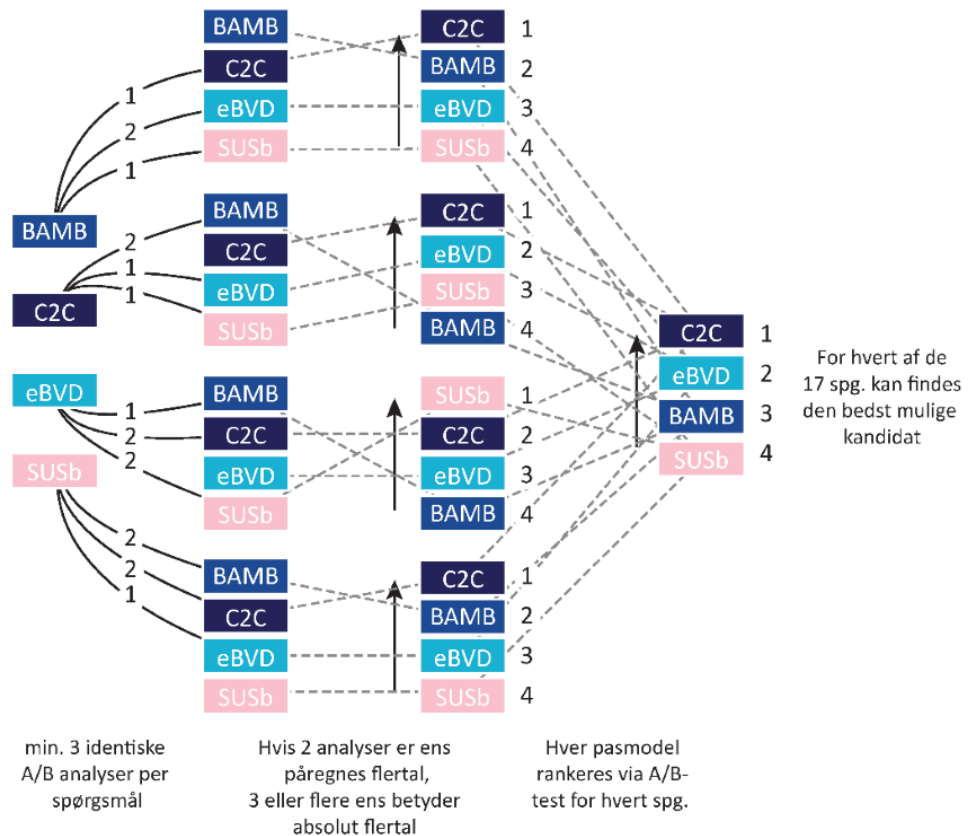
BAMB
C2C
eBVD
SUSb

1
2
1

C2C 1
BAMB 2
eBVD 3
SUSb 4

BAMB

2
1
1

C2C

BAMB
C2C
eBVD
SUSb

C2C 1
eBVD 2
SUSb 3
BAMB 4

eBVD

1
2
2

SUSb

BAMB
C2C
eBVD
SUSb

SUSb 1
C2C 2
eBVD 3
BAMB 4

2
2
1

BAMB
C2C
eBVD
SUSb

C2C 1
BAMB 2
eBVD 3
SUSb 4

C2C 1
eBVD 2
BAMB 3
SUSb 4

For hvert af de 17 spg. kan findes den bedst mulige kandidat

min. 3 identiske A/B analyser per spørgsmål

Hvis 2 analyser er ens påregnes flertal, 3 eller flere ens betyder absolut flertal

Hver pasmodel rankeres via A/B-test for hvert spg.